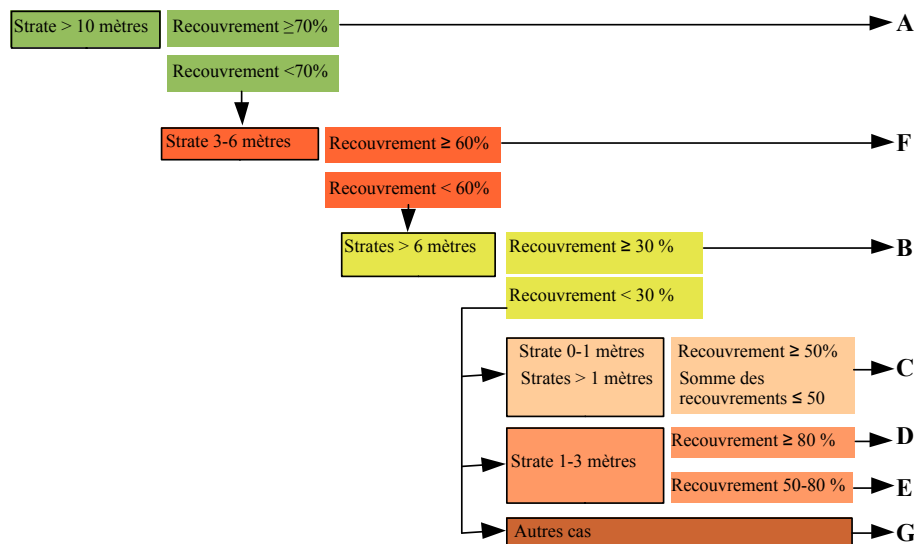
Strate > 10 mètres
Recouvrement ≥70%
A
Recouvrement <70%
Strate 3-6 mètres
Recouvrement ≥ 60%
F
Recouvrement < 60%
Strates > 6 mètres
Recouvrement ≥ 30 %
B
Recouvrement < 30 %
Strate 0-1 mètres
Strates > 1 mètres
Recouvrement ≥ 50%
Somme des recouvrements ≤ 50
C
Strate 1-3 mètres
Recouvrement ≥ 80 %
D
Recouvrement 50-80 %
E
Autres cas
G